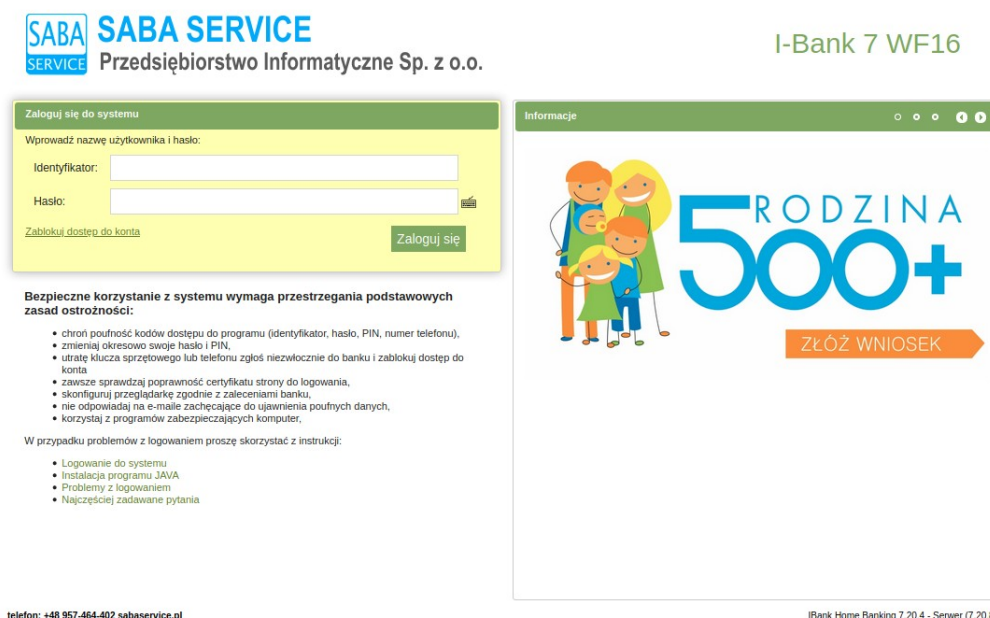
SABA SERVICE

SABA SERVICE
Przedsiębiorstwo Informatyczne Sp. z o.o.

I-Bank 7 WF16

Zaloguj się do systemu

Wprowadź nazwę użytkownika i hasło:

Identyfikator:

Hasło:

Zablokuj dostęp do konta

Zaloguj się

Informacje

RODZINA 500+

ZŁÓŻ WNIOSEK

Bezpieczne korzystanie z systemu wymaga przestrzegania podstawowych zasad ostrożności:

- chroń poufność kodów dostępu do programu (identyfikator, hasło, PIN, numer telefonu),
- zmieniaj okresowo swoje hasło i PIN,
- utratę klucza sprzętowego lub telefonu zgłoś niezwłocznie do banku i zablokuj dostęp do konta
- zawsze sprawdzaj poprawność certyfikatu strony do logowania,
- skonfiguruj przeglądarkę zgodnie z zaleceniami banku,
- nie odpowiadaj na e-maile zachęcające do ujawnienia poufnych danych,
- korzystaj z programów zabezpieczających komputer,

W przypadku problemów z logowaniem proszę skorzystać z instrukcji:

- Logowanie do systemu
- Instalacja programu JAVA
- Problemy z logowaniem
- Najczęściej zadawane pytania

telefon: +48 957-464-402 sabaservice.pl

IBank Home Banking 7.20.4 - Serwer (7.20.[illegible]